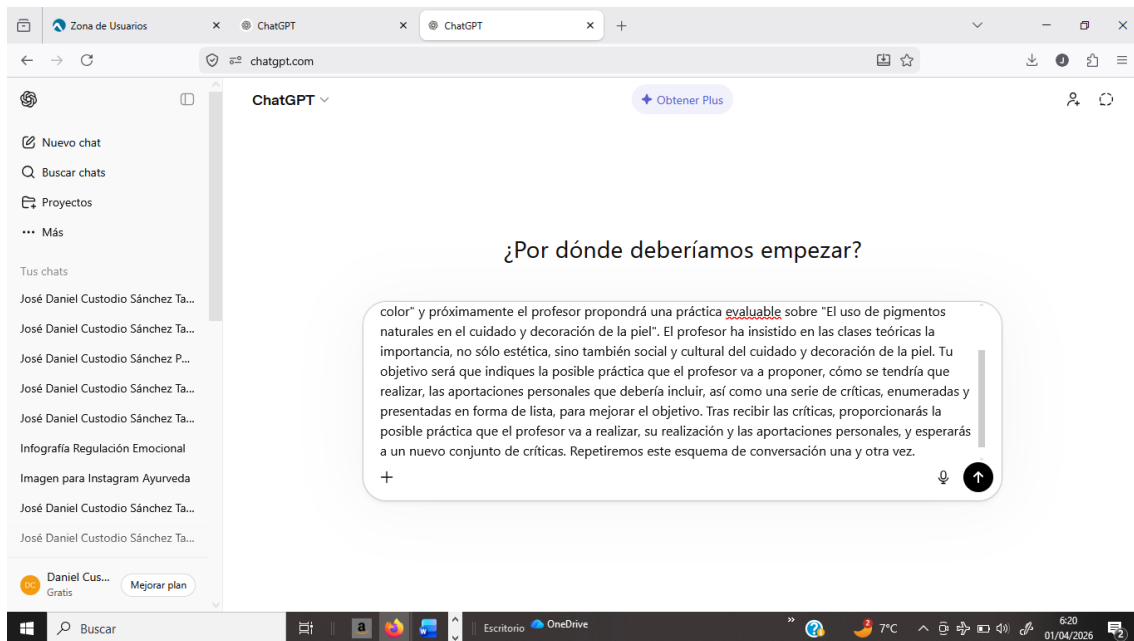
Zona de Usuarios ×
ChatGPT ×
ChatGPT ×
+

chatgpt.com

Nuevo chat
Buscar chats
Proyectos
Más

Tus chats
José Daniel Custodio Sánchez Ta...
José Daniel Custodio Sánchez Ta...
José Daniel Custodio Sánchez P...
José Daniel Custodio Sánchez Ta...
José Daniel Custodio Sánchez Ta...
Infografía Regulación Emocional
Imagen para Instagram Ayurveda
José Daniel Custodio Sánchez Ta...
José Daniel Custodio Sánchez Ta...

DC Daniel Cus... Gratis
Mejorar plan

ChatGPT
Obtener Plus

¿Por dónde deberíamos empezar?

color" y próximamente el profesor propondrá una práctica evaluable sobre "El uso de pigmentos naturales en el cuidado y decoración de la piel". El profesor ha insistido en las clases teóricas la importancia, no sólo estética, sino también social y cultural del cuidado y decoración de la piel. Tu objetivo será que indiques la posible práctica que el profesor va a proponer, cómo se tendría que realizar, las aportaciones personales que debería incluir, así como una serie de críticas, enumeradas y presentadas en forma de lista, para mejorar el objetivo. Tras recibir las críticas, proporcionarás la posible práctica que el profesor va a realizar, su realización y las aportaciones personales, y esperarás a un nuevo conjunto de críticas. Repetiremos este esquema de conversación una y otra vez.

+

Buscar
Escritorio
OneDrive
7°C
6:20
01/04/2026
2